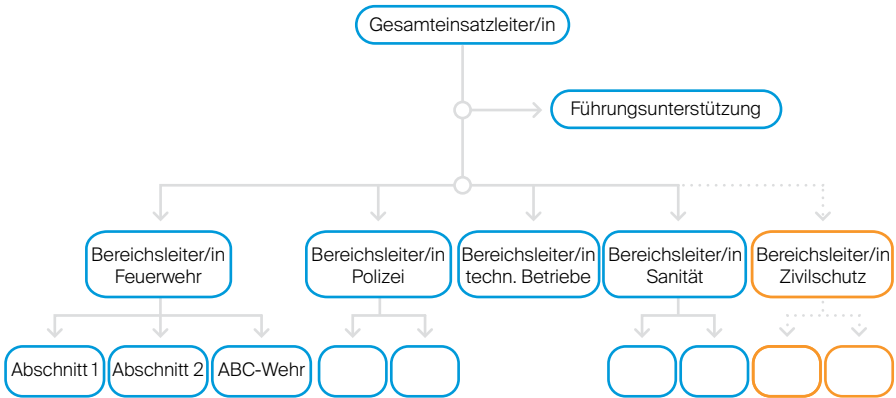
Gesamteinsatzleiter/in

Führungsunterstützung

Bereichsleiter/in Feuerwehr

Bereichsleiter/in Polizei

Bereichsleiter/in techn. Betriebe

Bereichsleiter/in Sanität

Bereichsleiter/in Zivilschutz

Abschnitt 1

Abschnitt 2

ABC-Wehr